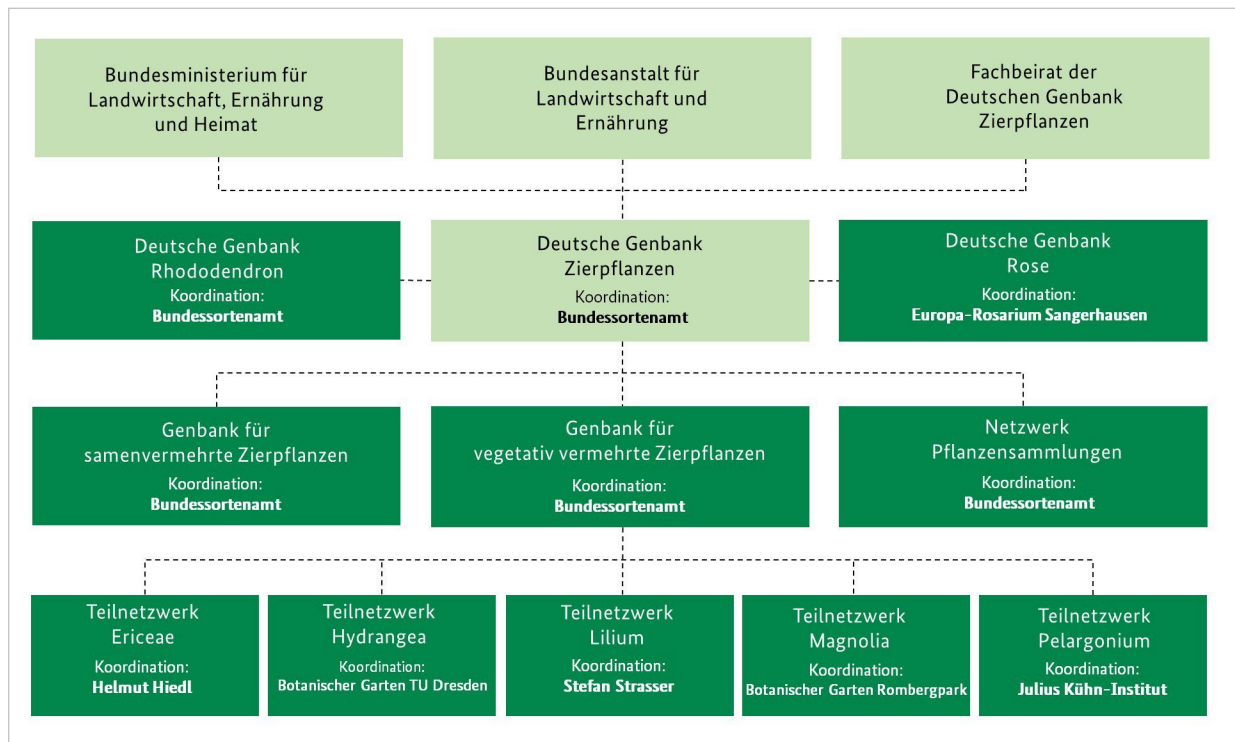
Bundesministerium für Landwirtschaft, Ernährung und Heimat

Bundesanstalt für Landwirtschaft und Ernährung

Fachbeirat der Deutschen Genbank Zierpflanzen

Deutsche Genbank Rhododendron
Koordination:
**Bundessortenamt**

Deutsche Genbank Zierpflanzen
Koordination:
**Bundessortenamt**

Deutsche Genbank Rose
Koordination:
**Europa-Rosarium Sangerhausen**

Genbank für samenvermehrte Zierpflanzen
Koordination:
**Bundessortenamt**

Genbank für vegetativ vermehrte Zierpflanzen
Koordination:
**Bundessortenamt**

Netzwerk Pflanzensammlungen
Koordination:
**Bundessortenamt**

Teilnetzwerk Ericeae
Koordination:
**Helmut Hiedl**

Teilnetzwerk Hydrangea
Koordination:
Botanischer Garten TU Dresden

Teilnetzwerk Lilium
Koordination:
**Stefan Strasser**

Teilnetzwerk Magnolia
Koordination:
Botanischer Garten Rombergpark

Teilnetzwerk Pelargonium
Koordination:
**Julius Kühn-Institut**